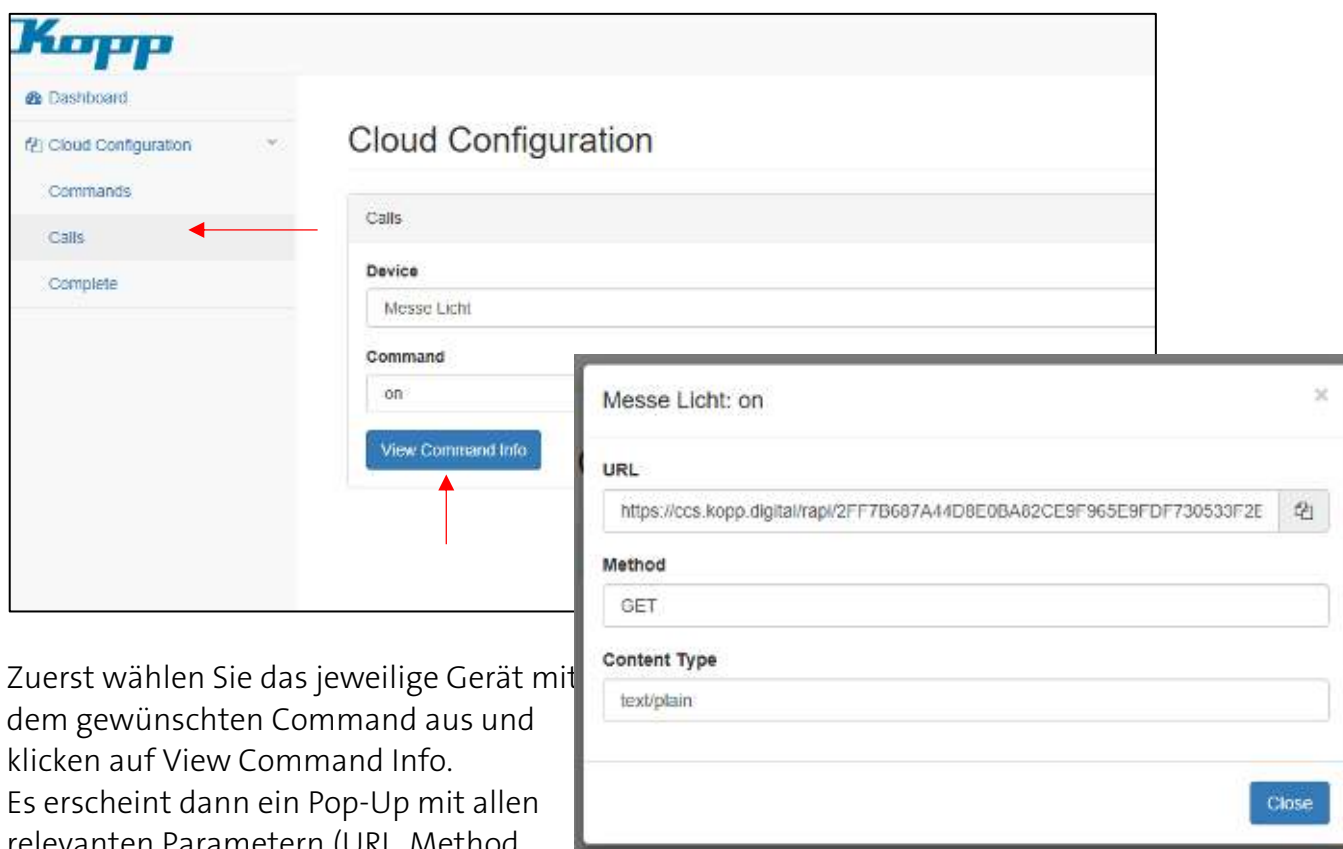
Kopp

Dashboard

Cloud Configuration

Commands

Calls

Complete

Cloud Configuration

Calls

Device

Messe Licht

Command

on

View Command Info

Messe Licht: on

×

URL

https://ccs.kopp.digital/rapi/2FF7B687A44D8E0BA82CE9F965E9FDF730533F2E

Method

GET

Content Type

text/plain

Close

Zuerst wählen Sie das jeweilige Gerät mit dem gewünschten Command aus und klicken auf View Command Info.
Es erscheint dann ein Pop-Up mit allen relevanten Parametern (URL, Method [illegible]